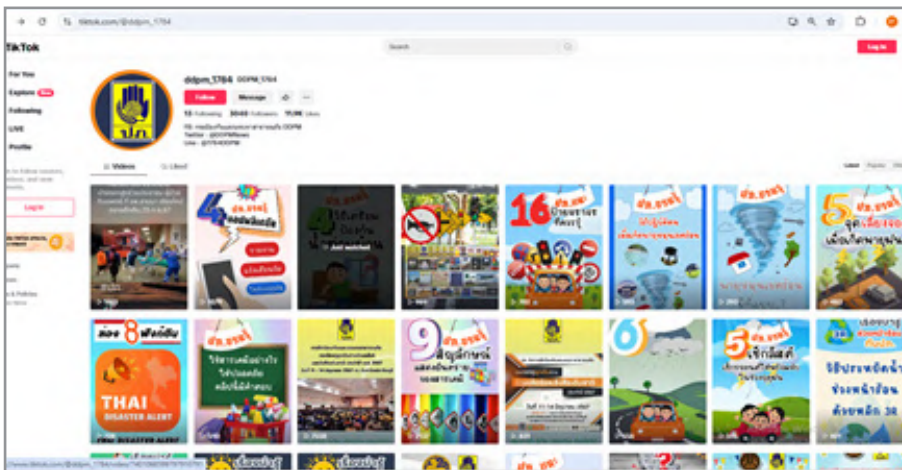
tiktok.com/@ddpm_1784

TikTok

Search

Log in

For You
Explore New
Following
LIVE
Profile

Log in

ddpm_1784 DDPM_1784

Follow Message

13 Following 3840 Followers 11.9K Likes

Videos Liked

Latest Popular

ปภ.ชวนรู้

16

ปภ.ชวนรู้

ปภ.ชวนรู้

5

ช่อง 8 ฟังก์ชัน

THAI DISASTER ALERT

ปภ.ชวนรู้

9

6

5

ปภ.ชวนรู้

เตือนภัย

เตือนภัย